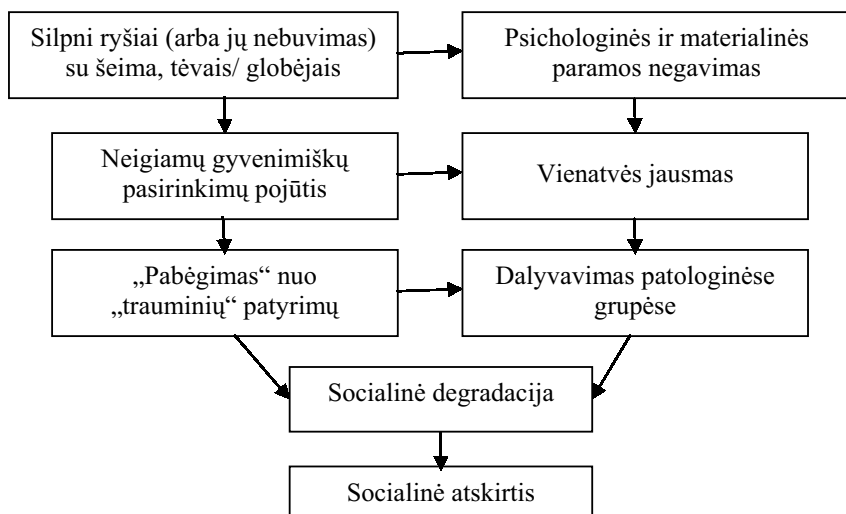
Silpni ryšiai (arba jų nebuvimas) su šeima, tėvais/ globėjais

Psichologinės ir materialinės paramos negavimas

Neigiamų gyvenimiškų pasirinkimų pojūtis

Vienatvės jausmas

„Pabėgimas“ nuo „trauminių“ patyrimų

Dalyvavimas patologinėse grupėse

Socialinė degradacija

Socialinė atskirtis